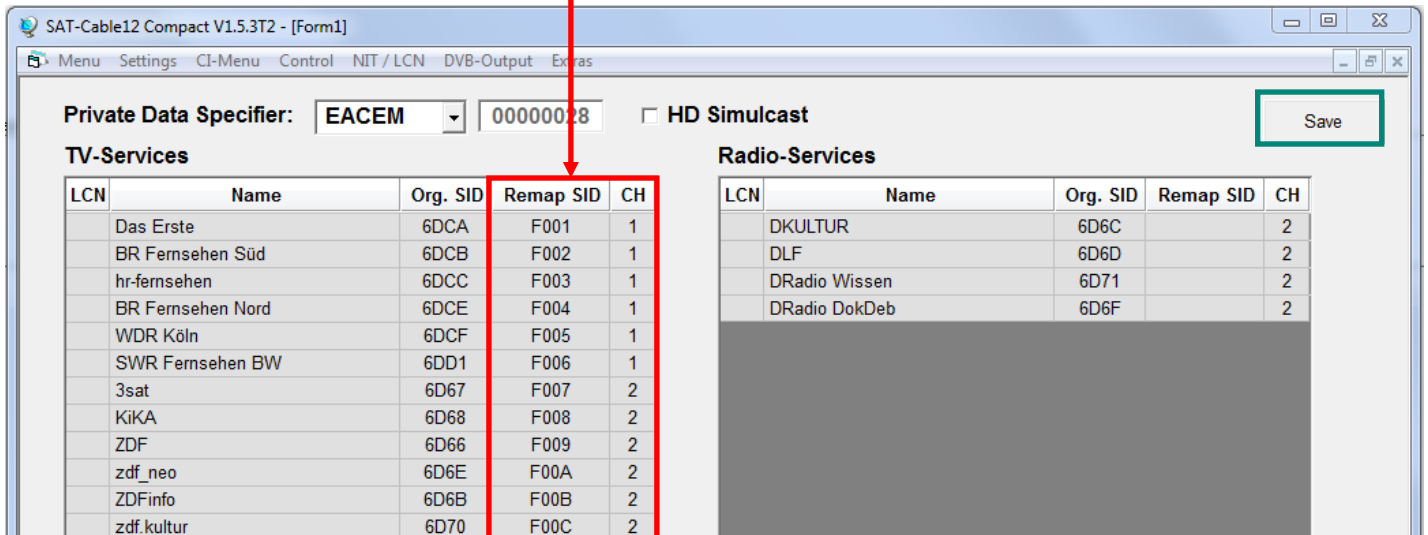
SAT-Cable12 Compact V1.5.3T2 - [Form1]

Menu Settings CI-Menu Control NIT / LCN DVB-Output Extras

Private Data Specifier: EACEM 00000028 HD Simulcast

Save

TV-Services

| LCN | Name | Org. SID | Remap SID | CH |
|---|---|---|---|---|
| | Das Erste | 6DCA | F001 | 1 |
| | BR Fernsehen Süd | 6DCB | F002 | 1 |
| | hr-fernsehen | 6DCC | F003 | 1 |
| | BR Fernsehen Nord | 6DCE | F004 | 1 |
| | WDR Köln | 6DCF | F005 | 1 |
| | SWR Fernsehen BW | 6DD1 | F006 | 1 |
| | 3sat | 6D67 | F007 | 2 |
| | KiKA | 6D68 | F008 | 2 |
| | ZDF | 6D66 | F009 | 2 |
| | zdf_neo | 6D6E | F00A | 2 |
| | ZDFinfo | 6D6B | F00B | 2 |
| | zdf.kultur | 6D70 | F00C | 2 |

Radio-Services

| LCN | Name | Org. SID | Remap SID | CH |
|---|---|---|---|---|
| | DKULTUR | 6D6C | | 2 |
| | DLF | 6D6D | | 2 |
| | DRadio Wissen | 6D71 | | 2 |
| | DRadio DokDeb | 6D6F | | 2 |